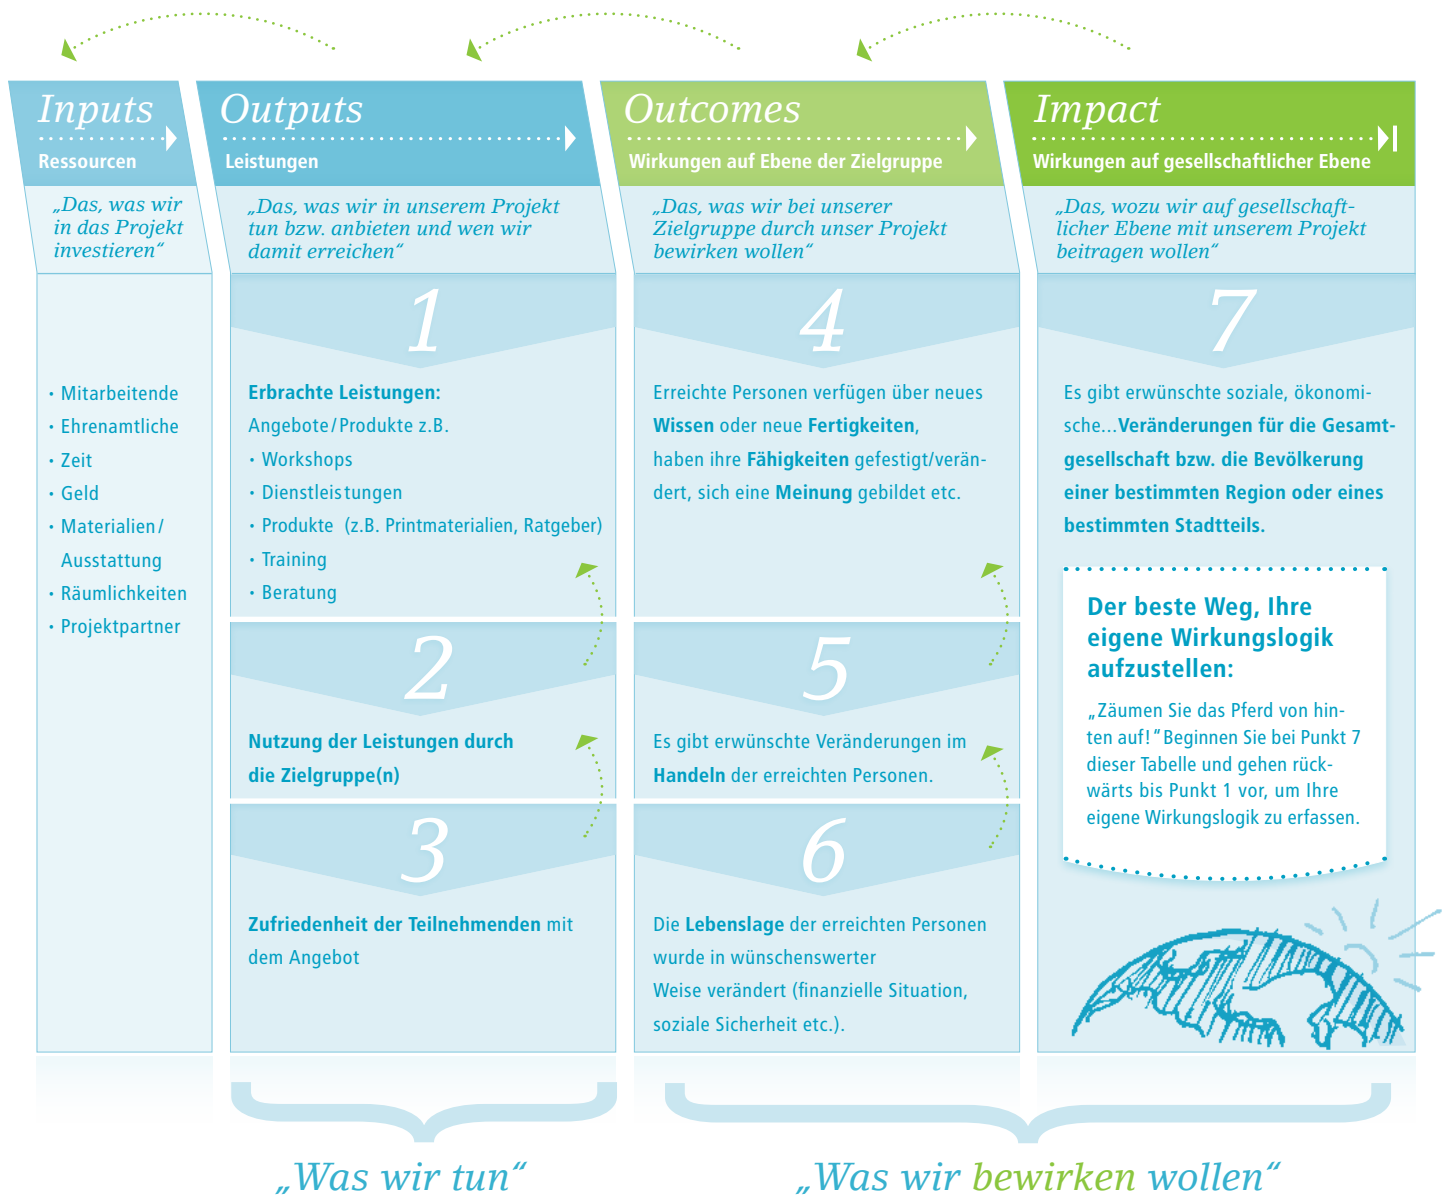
Inputs
Ressourcen

„Das, was wir in das Projekt investieren“

· Mitarbeitende
· Ehrenamtliche
· Zeit
· Geld
· Materialien/ Ausstattung
· Räumlichkeiten
· Projektpartner

Outputs
Leistungen

„Das, was wir in unserem Projekt tun bzw. anbieten und wen wir damit erreichen“

1

Erbrachte Leistungen:
Angebote/Produkte z.B.
· Workshops
· Dienstleistungen
· Produkte (z.B. Printmaterialien, Ratgeber)
· Training
· Beratung

2

Nutzung der Leistungen durch die Zielgruppe(n)

3

Zufriedenheit der Teilnehmenden mit dem Angebot

Outcomes
Wirkungen auf Ebene der Zielgruppe

„Das, was wir bei unserer Zielgruppe durch unser Projekt bewirken wollen“

4

Erreichte Personen verfügen über neues Wissen oder neue Fertigkeiten, haben ihre Fähigkeiten gefestigt/verändert, sich eine Meinung gebildet etc.

5

Es gibt erwünschte Veränderungen im Handeln der erreichten Personen.

6

Die Lebenslage der erreichten Personen wurde in wünschenswerter Weise verändert (finanzielle Situation, soziale Sicherheit etc.).

Impact
Wirkungen auf gesellschaftlicher Ebene

„Das, wozu wir auf gesellschaftlicher Ebene mit unserem Projekt beitragen wollen“

7

Es gibt erwünschte soziale, ökonomische...Veränderungen für die Gesamtgesellschaft bzw. die Bevölkerung einer bestimmten Region oder eines bestimmten Stadtteils.

Der beste Weg, Ihre eigene Wirkungslogik aufzustellen:

„Zäumen Sie das Pferd von hinten auf!“ Beginnen Sie bei Punkt 7 dieser Tabelle und gehen rückwärts bis Punkt 1 vor, um Ihre eigene Wirkungslogik zu erfassen.

„Was wir tun“

„Was wir bewirken wollen“